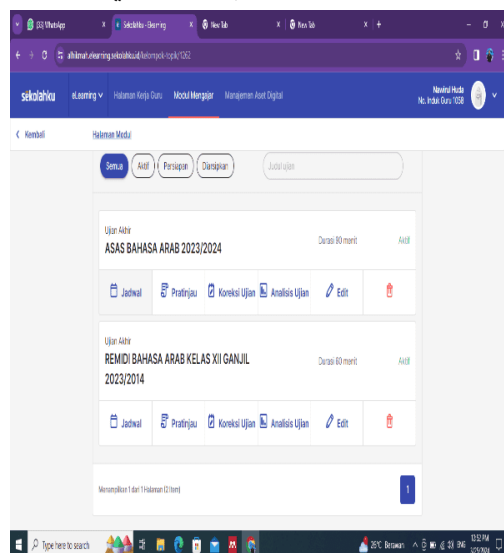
(33) WhatsApp
Sekolahku - Elearning
New Tab
New Tab
alhikmah.elearning.sekolahku.id/kelompok-topik/1262

sekolahku
eLearning
Halaman Kerja Guru
Modul Mengajar
Manajemen Aset Digital
Nawirul Huda
No. Induk Guru 1058

Kembali
Halaman Modul

Semua
Aktif
Persiapan
Diarsipkan
Judul ujian

Ujian Akhir
ASAS BAHASA ARAB 2023/2024
Durasi 90 menit
Aktif
Jadwal
Pratinjau
Koreksi Ujian
Analisis Ujian
Edit

Ujian Akhir
REMIDI BAHASA ARAB KELAS XII GANJIL 2023/2014
Durasi 60 menit
Aktif
Jadwal
Pratinjau
Koreksi Ujian
Analisis Ujian
Edit

Menampilkan 1 dari 1 Halaman (2 Item)
1

Type here to search
25°C Berawan
12:52 PM
12/1/2024